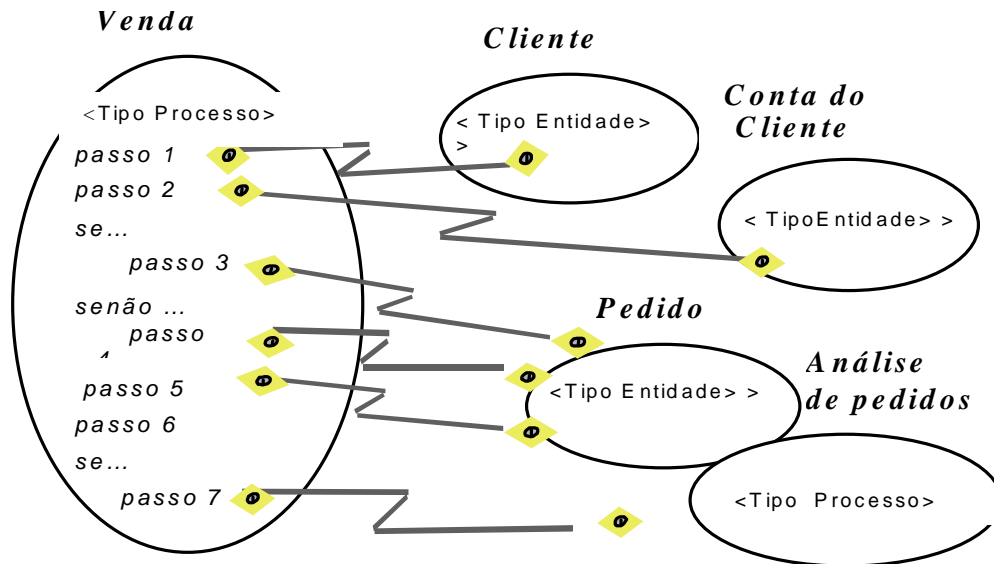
Venda

<Tipo Processo>

passo 1

passo 2

se...

passo 3

senão ...

passo 4

passo 5

passo 6

se...

passo 7

Cliente

< Tipo Entidade> >

Conta do Cliente

< TipoEntidade> >

Pedido

<Tipo Entidade> >

Análise de pedidos

<Tipo Processo>